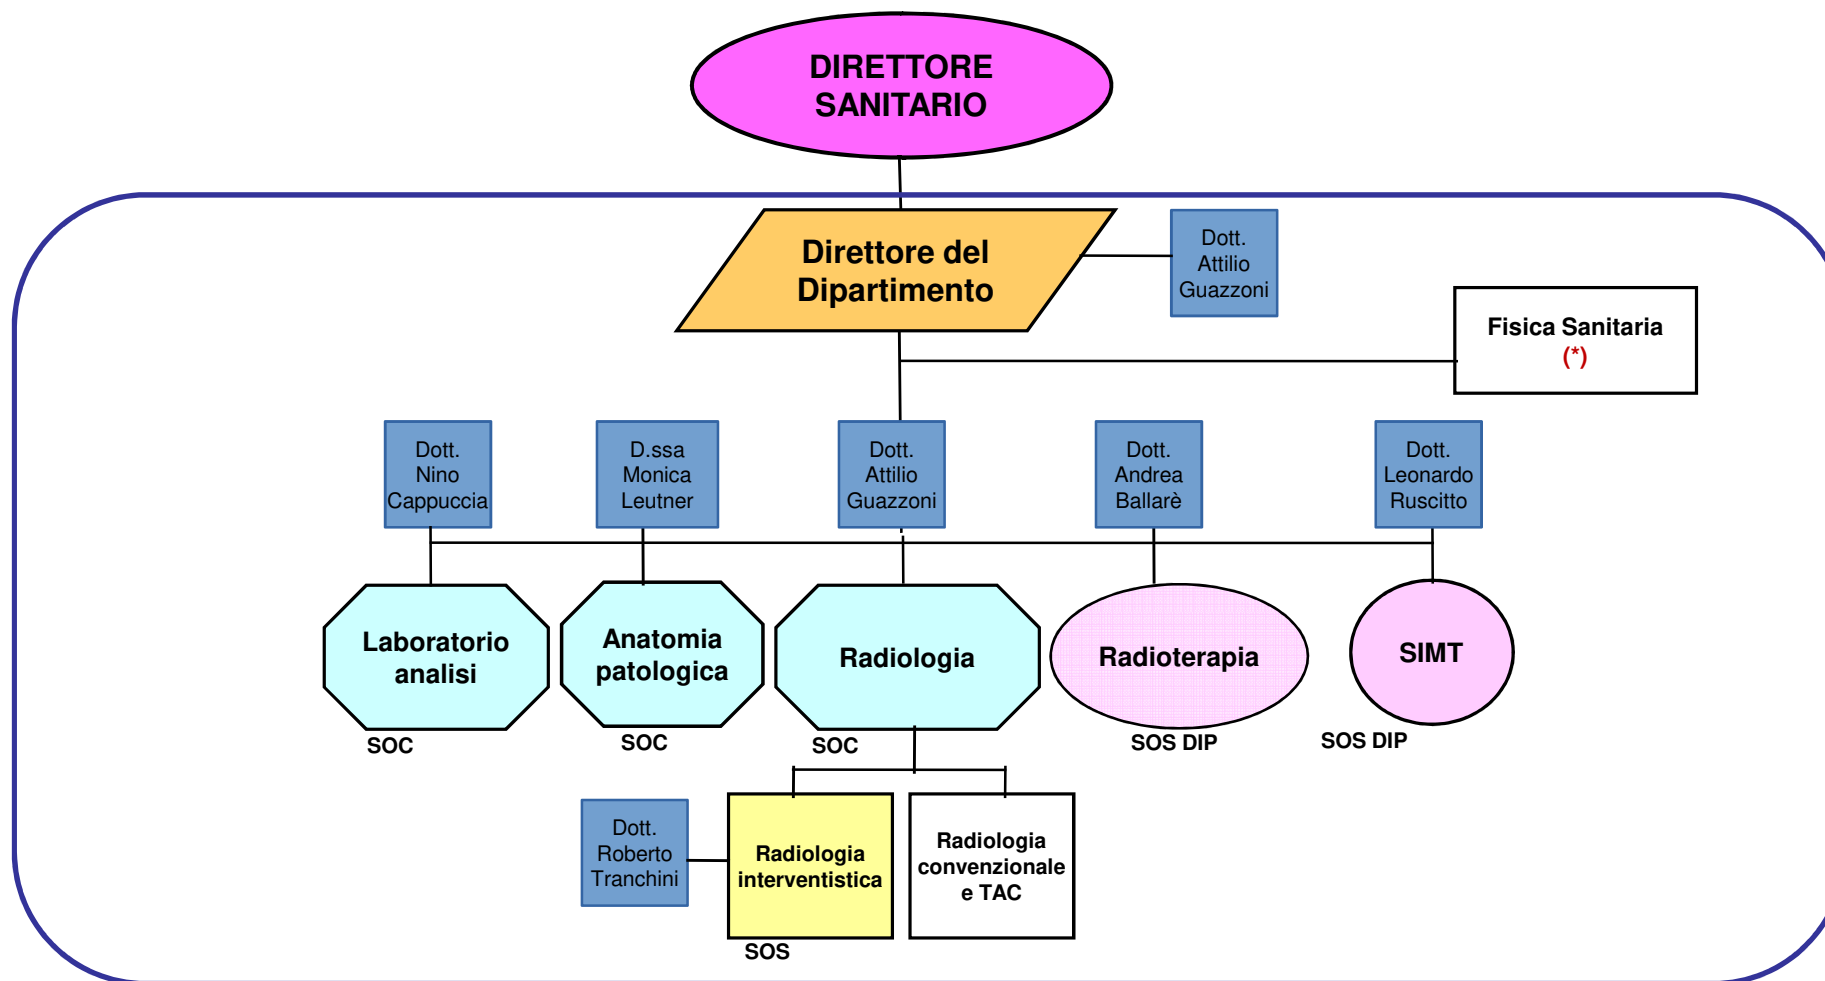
DIRETTORE SANITARIO

Direttore del Dipartimento

Dott. Attilio Guazzoni

Fisica Sanitaria (*)

Dott. Nino Cappuccia

D.ssa Monica Leutner

Dott. Attilio Guazzoni

Dott. Andrea Ballarè

Dott. Leonardo Ruscitto

Laboratorio analisi

SOC

Anatomia patologica

SOC

Radiologia

SOC

Radioterapia

SOS DIP

SIMT

SOS DIP

Dott. Roberto Tranchini

Radiologia interventistica

SOS

Radiologia convenzionale e TAC